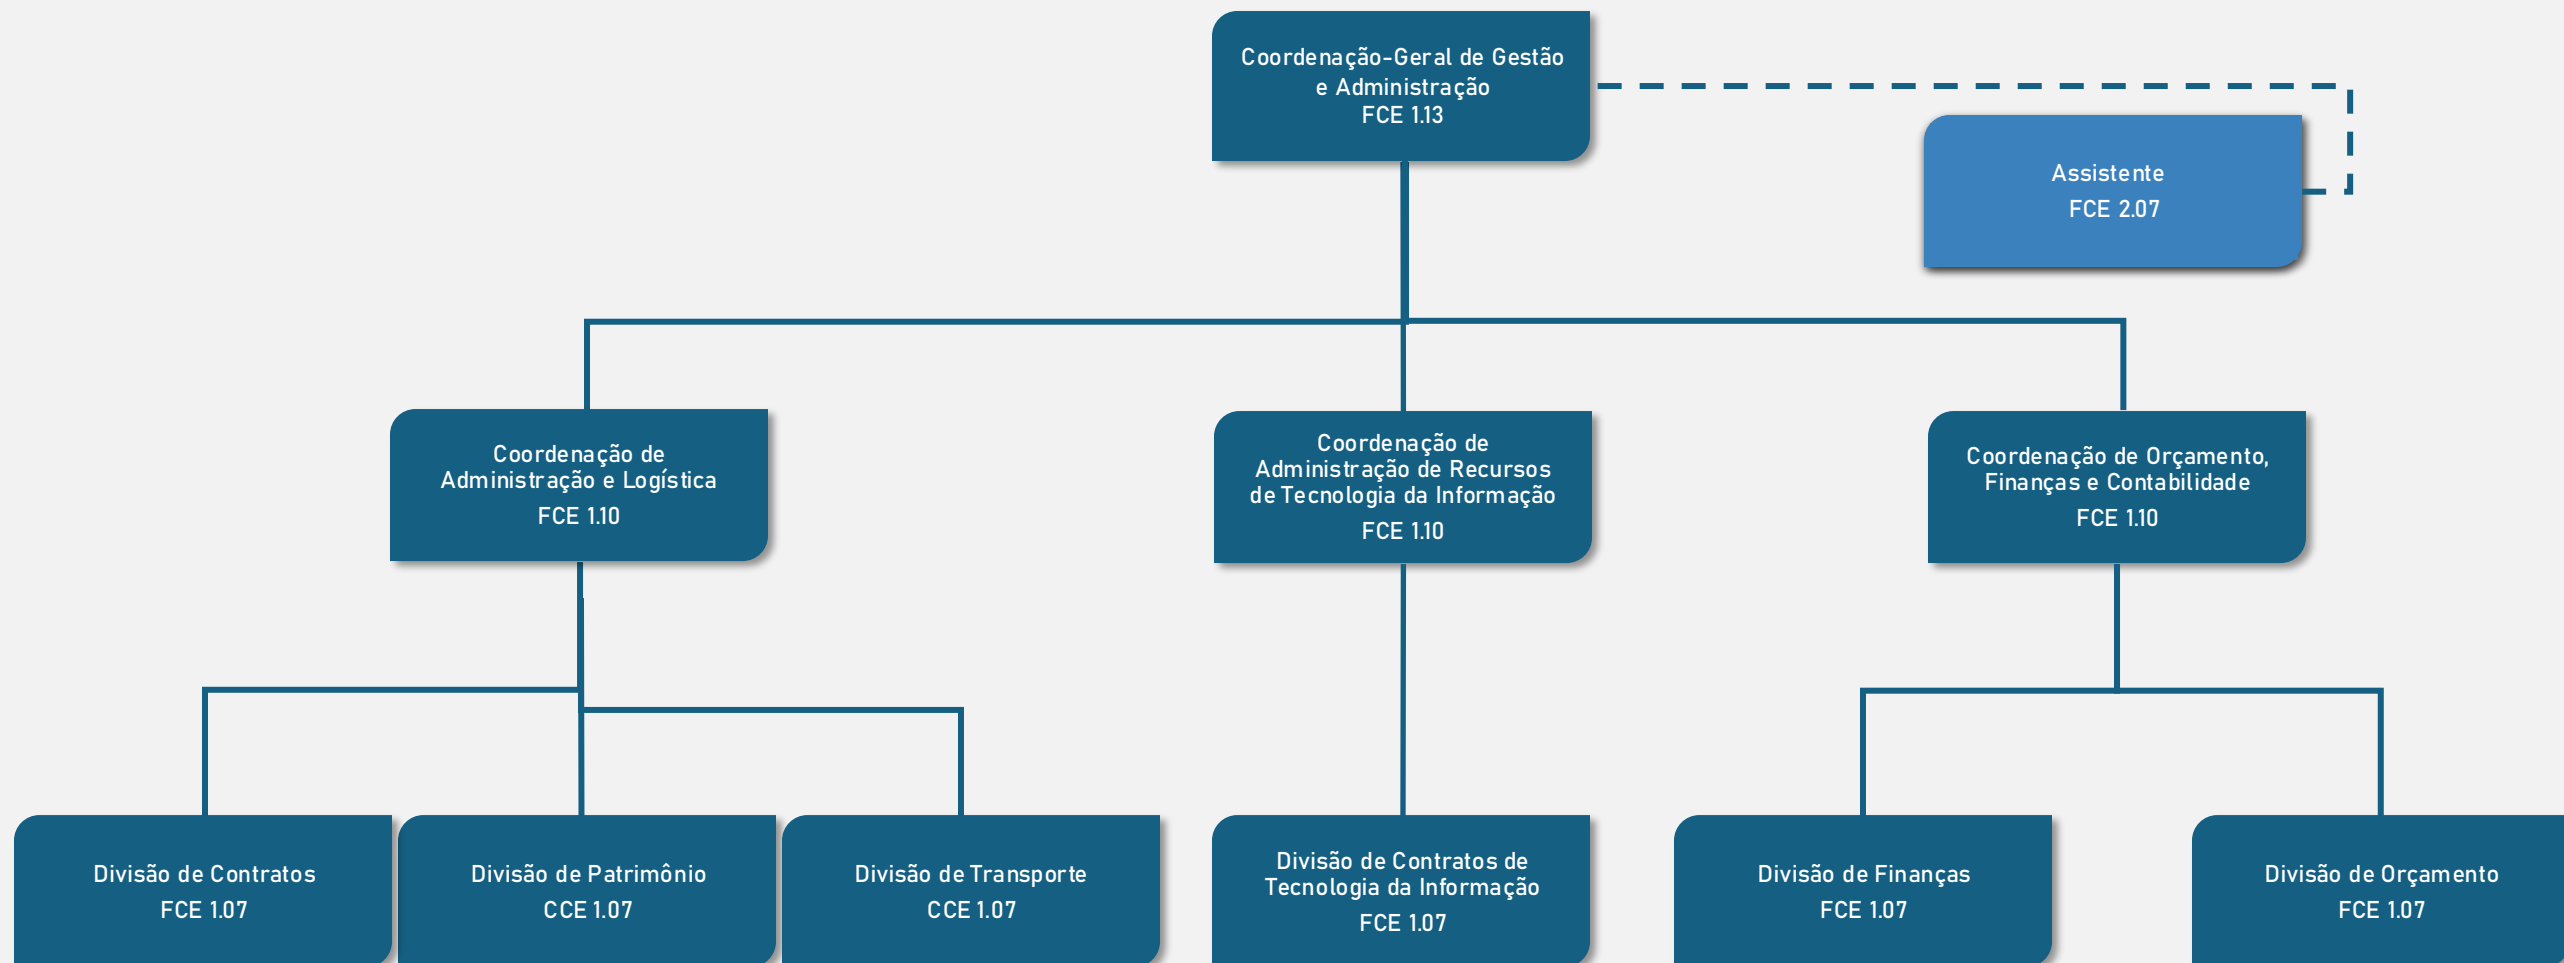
Coordenação-Geral de Gestão e Administração
FCE 1.13

Assistente
FCE 2.07

Coordenação de Administração e Logística
FCE 1.10

Coordenação de Administração de Recursos de Tecnologia da Informação
FCE 1.10

Coordenação de Orçamento, Finanças e Contabilidade
FCE 1.10

Divisão de Contratos
FCE 1.07

Divisão de Patrimônio
CCE 1.07

Divisão de Transporte
CCE 1.07

Divisão de Contratos de Tecnologia da Informação
FCE 1.07

Divisão de Finanças
FCE 1.07

Divisão de Orçamento
FCE 1.07